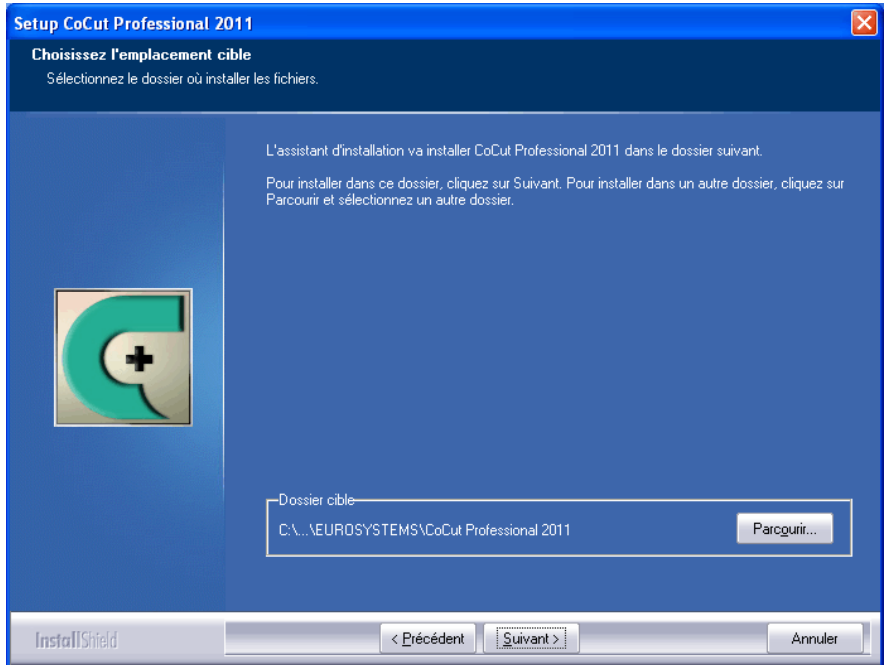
Setup CoCut Professional 2011

Choisissez l'emplacement cible
Sélectionnez le dossier où installer les fichiers.

L'assistant d'installation va installer CoCut Professional 2011 dans le dossier suivant.

Pour installer dans ce dossier, cliquez sur Suivant. Pour installer dans un autre dossier, cliquez sur Parcourir et sélectionnez un autre dossier.

Dossier cible
C:\...\EUROSYSTEMS\CoCut Professional 2011

Parcourir...

InstallShield

< Précédent

Suivant >

Annuler